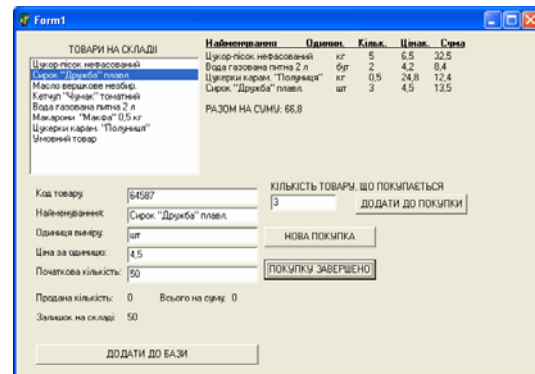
Form1

ТОВАРИ НА СКЛАДІ

Цукор-пісок нефасований
Сирок "Дружба" плавл.
Масло вершкове незбир.
Кетчуп "Чумак" томатний
Вода газована питна 2 л
Макарони "Макфа" 0,5 кг
Цукерки карам. "Полуниця"
Уновний товар

| Найменування | Одиниц. | Кільк. | Ціна. | Сума |
|---|---|---|---|---|
| Цукор-пісок нефасований | кг | 5 | 6,5 | 32,5 |
| Вода газована питна 2 л | бут | 2 | 4,2 | 8,4 |
| Цукерки карам. "Полуниця" | кг | 0,5 | 24,8 | 12,4 |
| Сирок "Дружба" плавл. | шт | 3 | 4,5 | 13,5 |

РАЗОМ НА СУМУ: 66,8

Код товару: 64587
Найменування: Сирок "Дружба" плавл.
Одиниця виміру: шт
Ціна за одиницю: 4,5
Початкова кількість: 50

КІЛЬКІСТЬ ТОВАРУ, ЩО ПОКУПАЄТЬСЯ
3
ДОДАТИ ДО ПОКУПКИ
НОВА ПОКУПКА
ПОКУПКУ ЗАВЕРШЕНО

Продана кількість: 0 Всього на суму: 0
Залишок на складі: 50

ДОДАТИ ДО БАЗИ